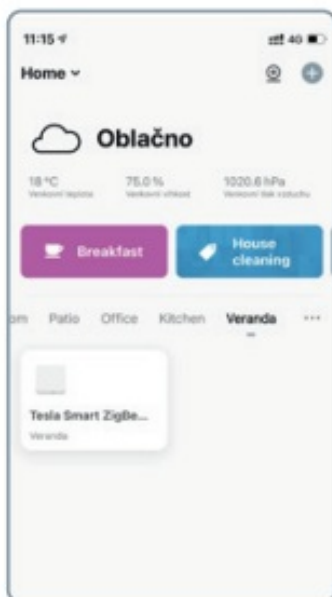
11:15

4G

Home

Oblačno

18 °C
Venkovní teplota

75.0 %
Venkovní vlhkost

1020.6 hPa
Venkovní tlak vzduchu

Breakfast

House cleaning

om Patio Office Kitchen Veranda ···

Tesla Smart ZigBe...
Veranda